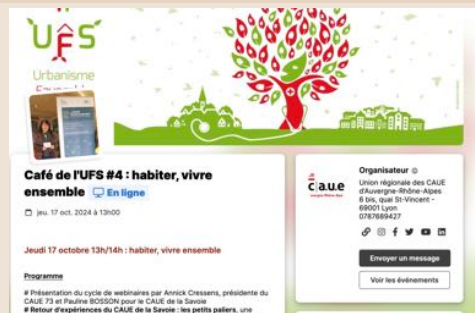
UFS

Urbanisme
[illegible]

Café de l'UFS #4 : habiter, vivre ensemble En ligne

jeu. 17 oct. 2024 à 13h00

Jeudi 17 octobre 13h/14h : habiter, vivre ensemble

Programme

# Présentation du cycle de webinaires par Annick Cressens, présidente du CAUE 73 et Pauline BOSSON pour le CAUE de la Savoie
# Retour d'expériences du CAUE de la Savoie : les petits paliers, une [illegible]

Organisateur

caue
Auvergne-Rhône-Alpes

Union régionale des CAUE d'Auvergne-Rhône-Alpes
6 bis, quai St-Vincent - 69001 Lyon
0787689427

Envoyer un message

Voir les événements